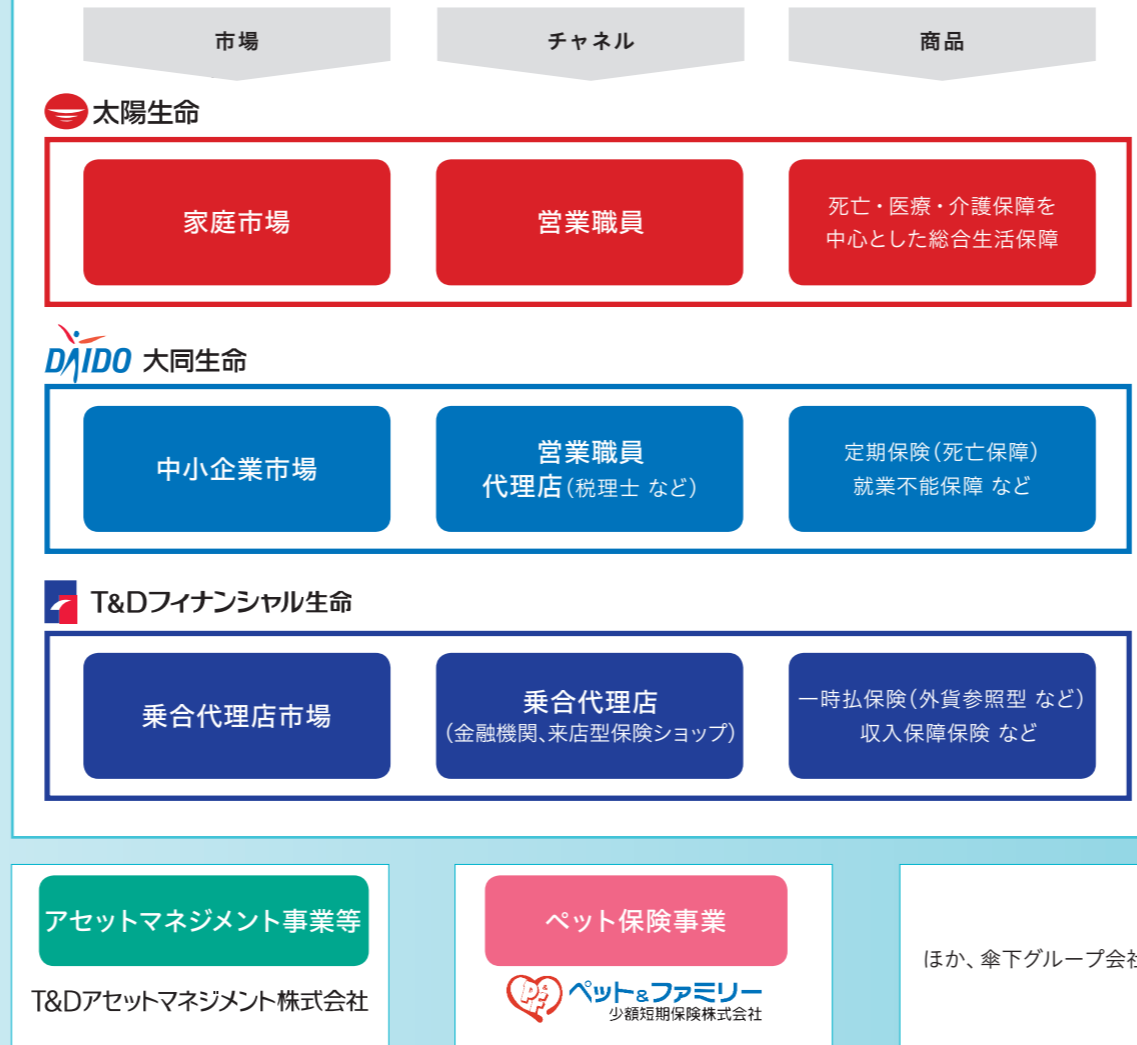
市場

チャネル

商品

太陽生命

家庭市場

営業職員

死亡・医療・介護保障を中心とした総合生活保障

DAIDO 大同生命

中小企業市場

営業職員
代理店（税理士 など）

定期保険（死亡保障）
就業不能保障 など

T&Dフィナンシャル生命

乗合代理店市場

乗合代理店
（金融機関、来店型保険ショップ）

一時払保険（外貨参照型 など）
収入保障保険 など

アセットマネジメント事業等

T&Dアセットマネジメント株式会社

ペット保険事業

ペット&ファミリー
少額短期保険株式会社

ほか、傘下グループ会社